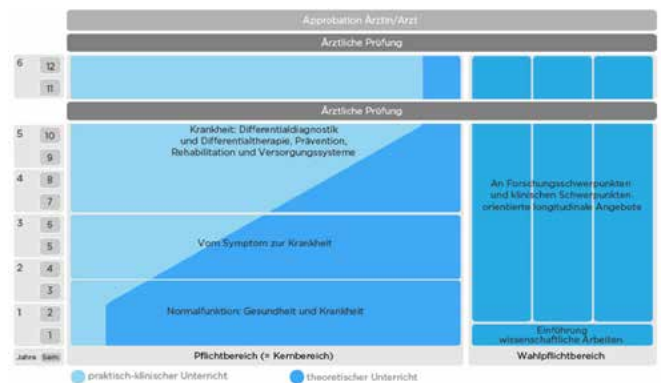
Approbation Ärztin/Arzt

Ärztliche Prüfung

6 12

11

Ärztliche Prüfung

5 10

9

4 8

7

3 5

5

2 4

3

1 2

1

Jahre Sem.

Krankheit: Differentialdiagnostik und Differentialtherapie, Prävention, Rehabilitation und Versorgungssysteme

Vom Symptom zur Krankheit

Normalfunktion: Gesundheit und Krankheit

An Forschungsschwerpunkten und klinischen Schwerpunkten orientierte longitudinale Angebote

Einführung wissenschaftliche Arbeiten

Pflichtbereich (= Kernbereich)

Wahlpflichtbereich

praktisch-klinischer Unterricht

theoretischer Unterricht